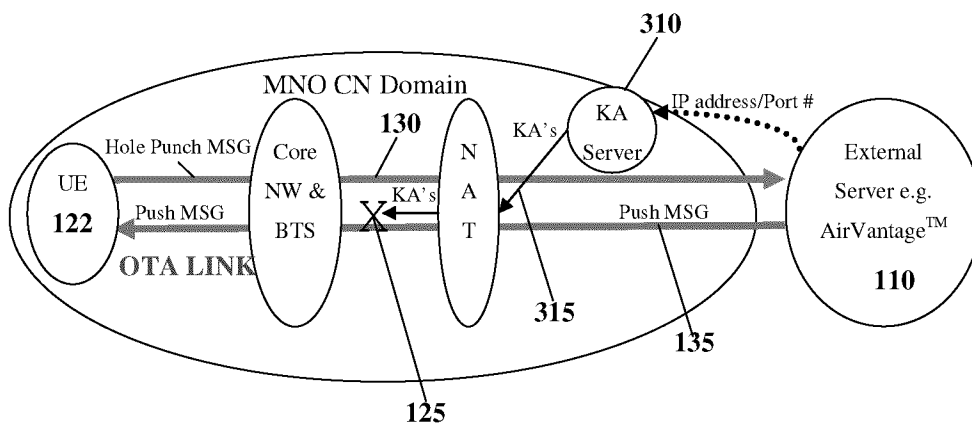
310

MNO CN Domain

IP address/Port #

KA Server

KA's

130

Hole Punch MSG

Core NW & BTS

N A T

External Server e.g. AirVantage$^{TM}$

110

UE 122

Push MSG

KA's

X

Push MSG

OTA LINK

315

135

125